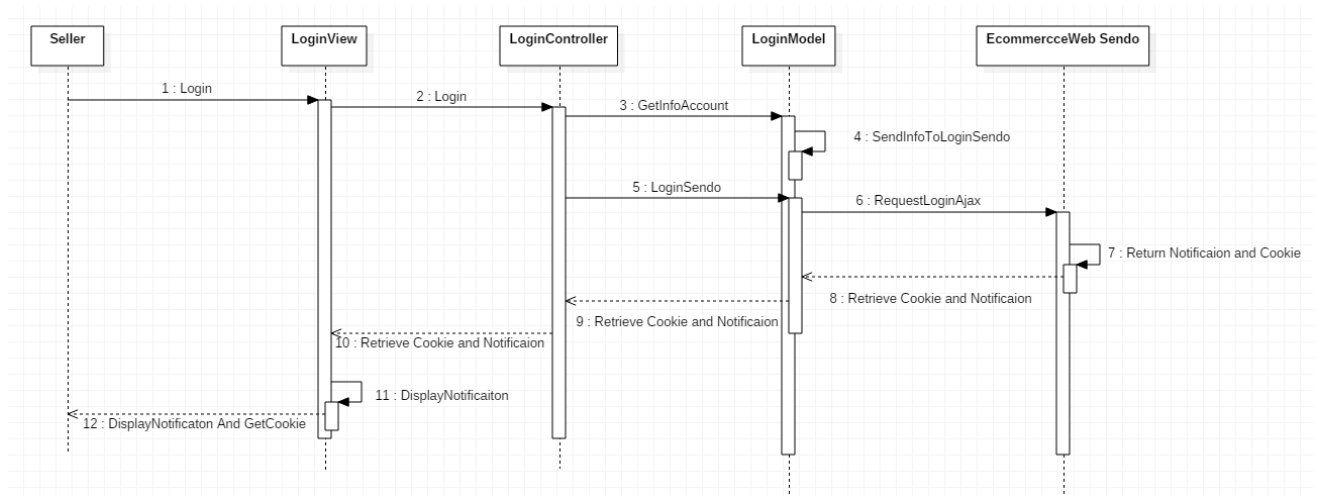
Seller

LoginView

LoginController

LoginModel

EcommercceWeb Sendo

1 : Login

2 : Login

3 : GetInfoAccount

4 : SendInfoToLoginSendo

5 : LoginSendo

6 : RequestLoginAjax

7 : Return Notificaion and Cookie

8 : Retrieve Cookie and Notificaion

9 : Retrieve Cookie and Notificaion

10 : Retrieve Cookie and Notificaion

11 : DisplayNotificaiton

12 : DisplayNotificaton And GetCookie